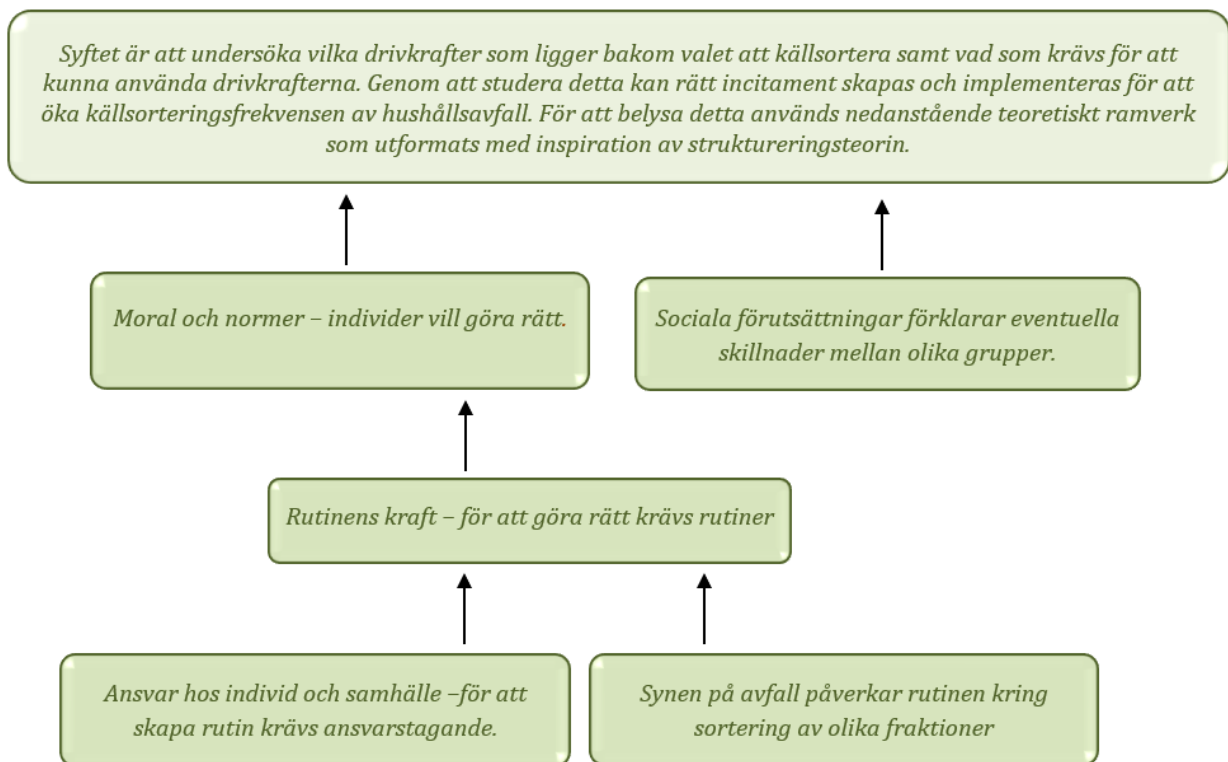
Syftet är att undersöka vilka drivkrafter som ligger bakom valet att källsortera samt vad som krävs för att kunna använda drivkrafterna. Genom att studera detta kan rätt incitament skapas och implementeras för att öka källsorteringsfrekvensen av hushållsavfall. För att belysa detta används nedanstående teoretiskt ramverk som utformats med inspiration av struktureringsteorin.

Moral och normer – individer vill göra rätt.

Sociala förutsättningar förklarar eventuella skillnader mellan olika grupper.

Rutinens kraft – för att göra rätt krävs rutiner

Ansvar hos individ och samhälle –för att skapa rutin krävs ansvarstagande.

Synen på avfall påverkar rutinen kring sortering av olika fraktioner